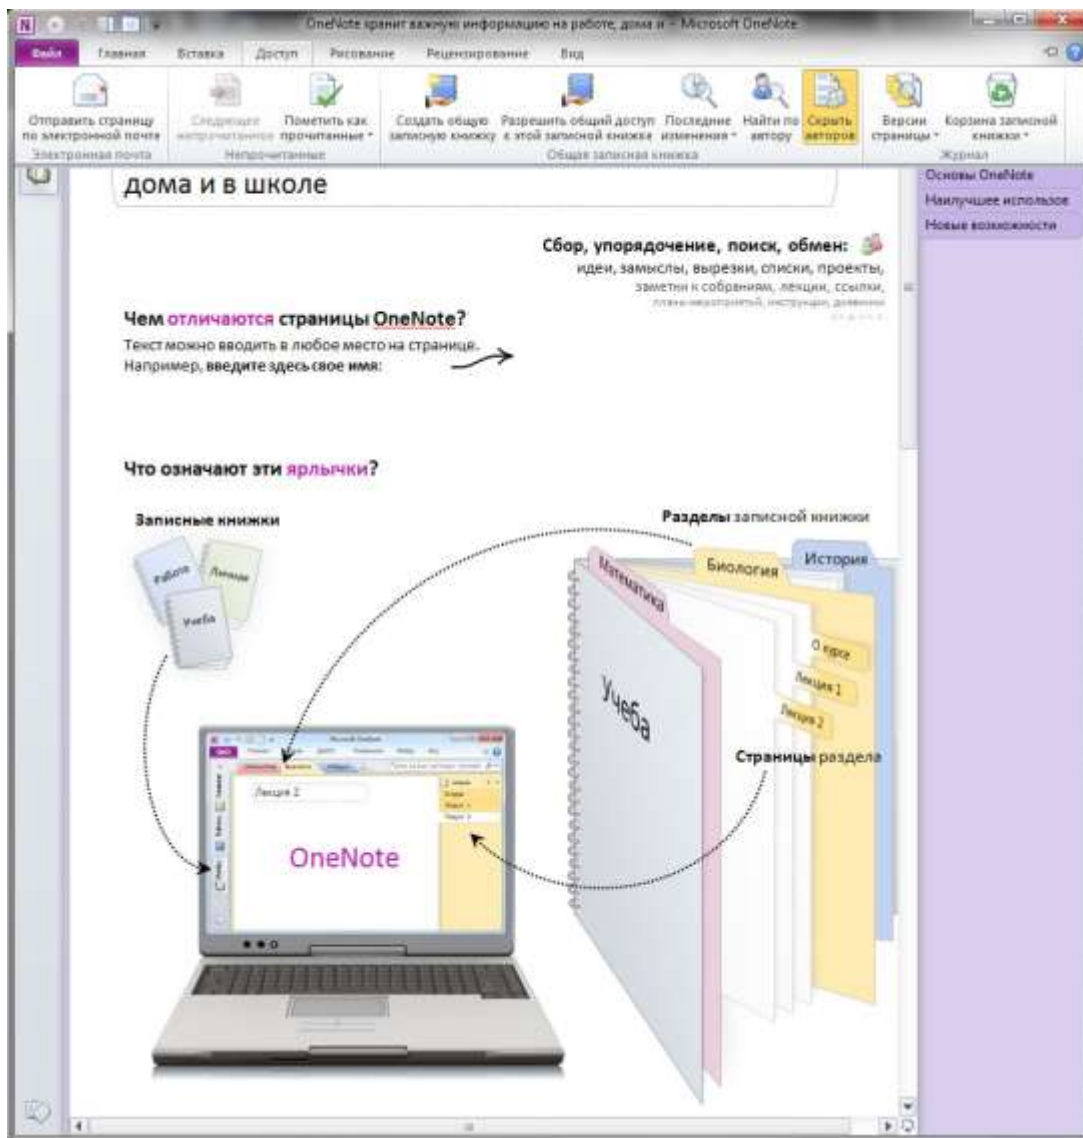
OneNote хранит важную информацию на работе, дома и – Microsoft OneNote

Файл | Главная | Вставка | Доступ | Рисование | Рецензирование | Вид

Отправить страницу по электронной почте
Электронная почта

Следующие непрочитанные | Пометить как прочитанные
Непрочитанные

Создать общую записную книжку | Разрешить общий доступ к этой записной книжке | Последние изменения | Найти по автору | Скрыть авторов
Общая записная книжка

Версии страницы | Корзина записной книжки
Журнал

Основы OneNote
Наилучшее использов
Новые возможности

дома и в школе

Сбор, упорядочение, поиск, обмен:
идеи, замыслы, вырезки, списки, проекты,
заметки к собраниям, лекции, ссылки,
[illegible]

Чем отличаются страницы OneNote?
Текст можно вводить в любое место на страница.
Например, введите здесь свое имя:

Что означают эти ярлычки?

Записные книжки

Работа
Лекции
Учеба

Разделы записной книжки

Математика
Биология
История

О курсе
Лекция 1
Лекция 2

Учеба

Страницы раздела

Лекция 2

OneNote